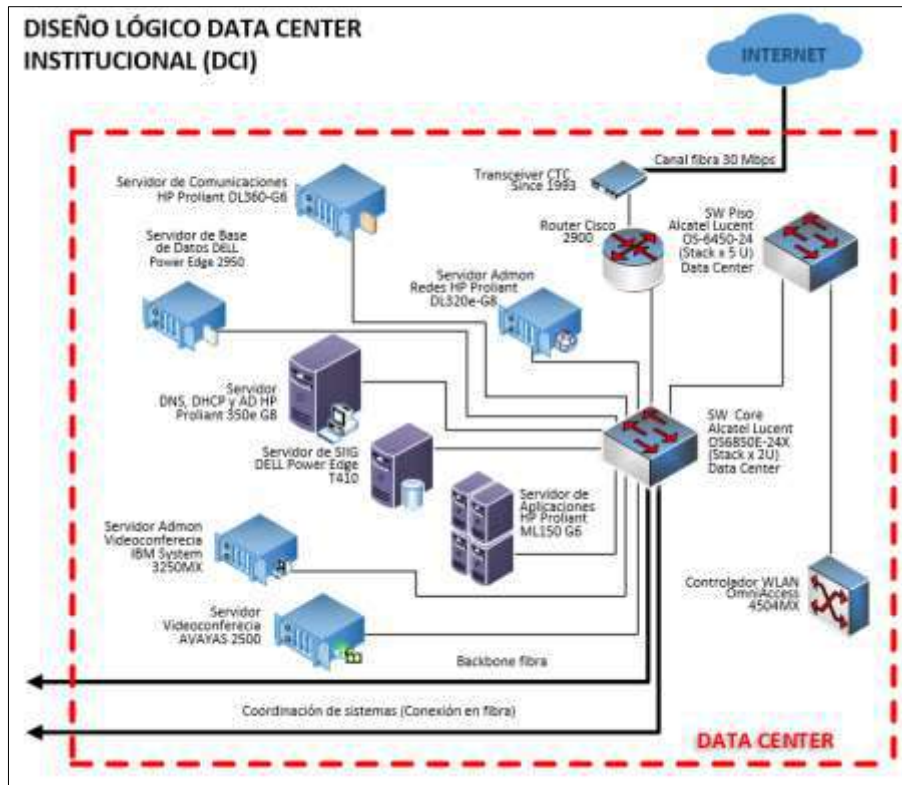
DISEÑO LÓGICO DATA CENTER INSTITUCIONAL (DCI)

INTERNET

Canal fibra 30 Mbps

Transceiver CTC Since 1993

Servidor de Comunicaciones HP Proliant DL360-G8

Router Cisco 2900

SW Piso Alcatel Lucent OS-6450-24 (Stack x 5 U) Data Center

Servidor de Base de Datos DELL Power Edge 2950

Servidor Admon Redes HP Proliant DL320e-G8

Servidor DNS, DHCP y AD HP Proliant 350e G8

SW Core Alcatel Lucent OS6850E-24X (Stack x 2U) Data Center

Servidor de SIIG DELL Power Edge T410

Servidor de Aplicaciones HP Proliant ML150 G6

Servidor Admon Videoconferecia IBM System 3250MX

Controlador WLAN OmniAccess 4504MX

Servidor Videoconferecia AVAYAS 2500

Backbone fibra

Coordinación de sistemas (Conexión en fibra)

DATA CENTER